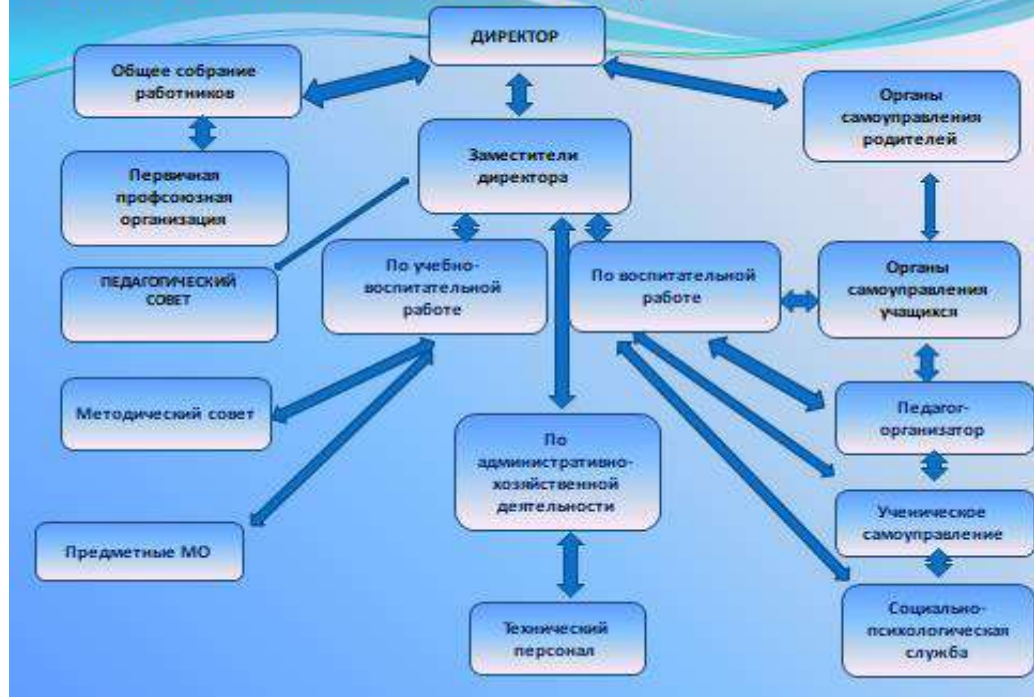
ДИРЕКТОР

Общее собрание работников

Органы самоуправления родителей

Первичная профсоюзная организация

Заместители директора

ПЕДАГОГИЧЕСКИЙ СОВЕТ

По учебно-воспитательной работе

По воспитательной работе

Органы самоуправления учащихся

Методический совет

Педагог-организатор

По административно-хозяйственной деятельности

Ученическое самоуправление

Предметные МО

Социально-психологическая служба

Технический персонал